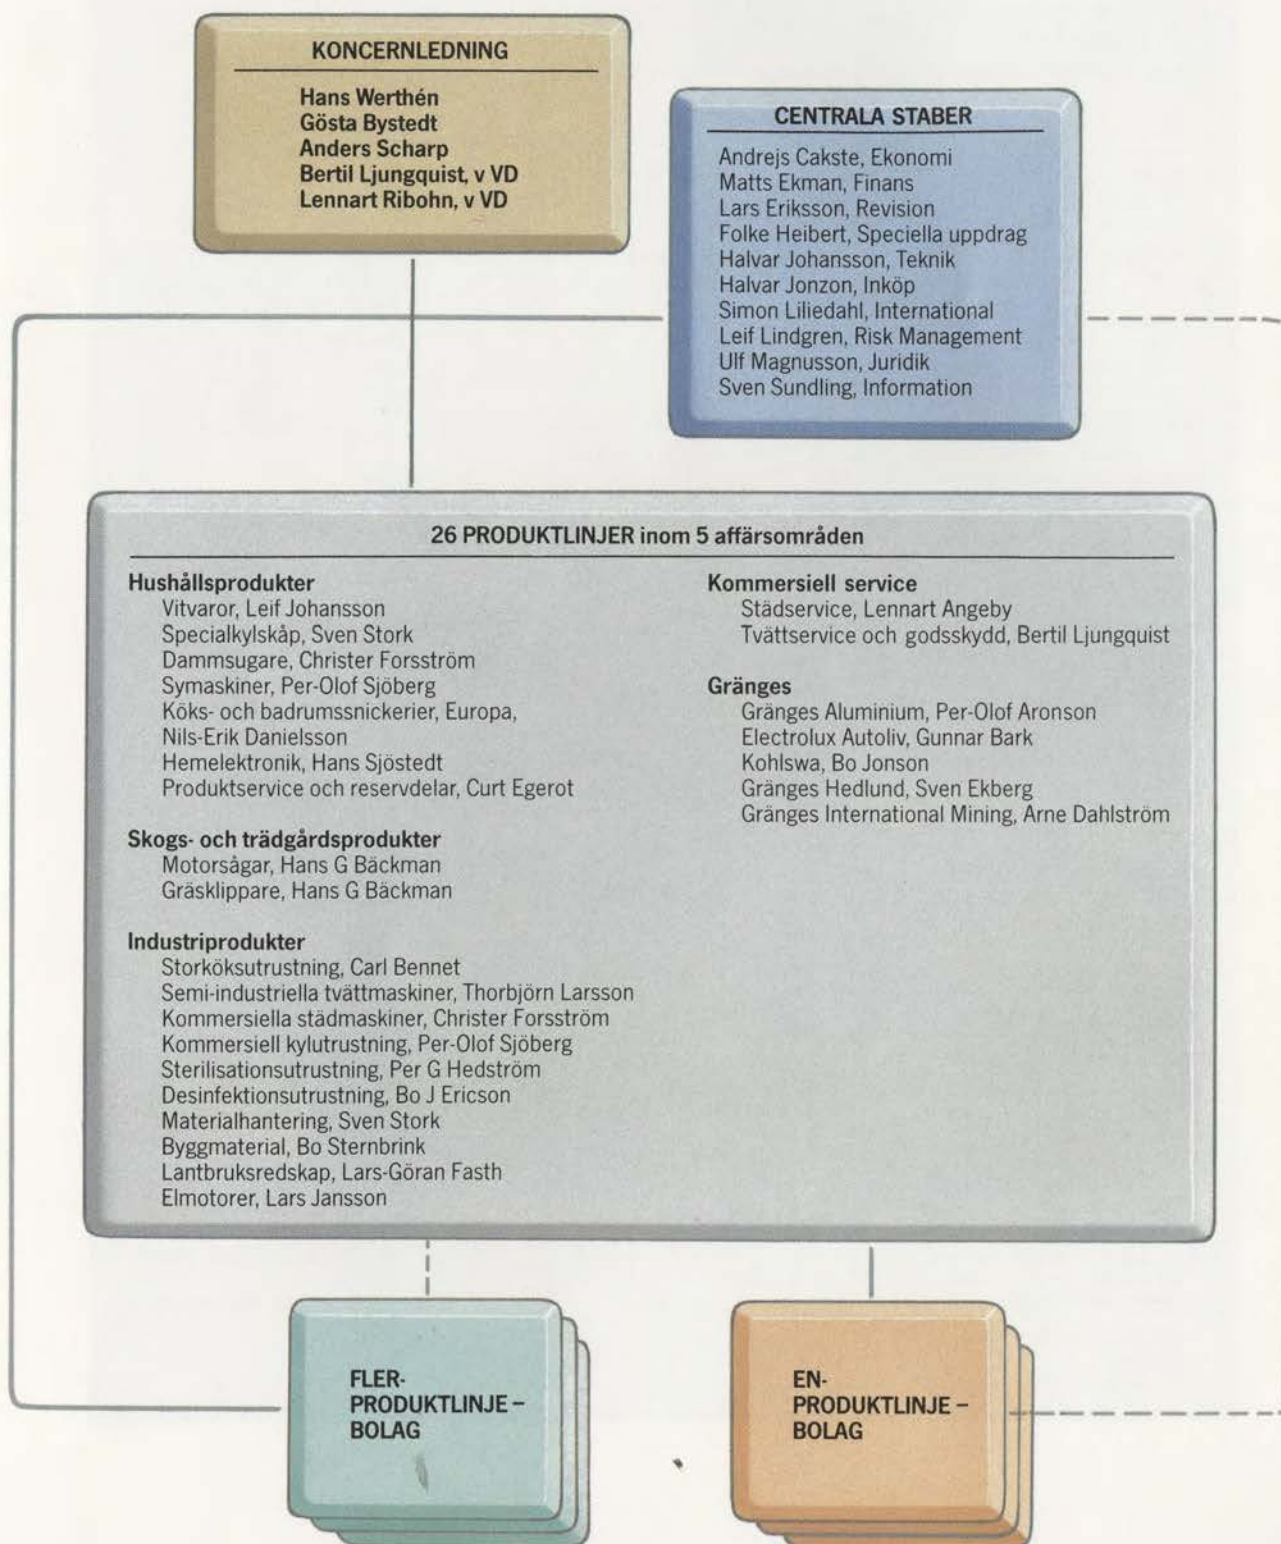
KONCERNLEDNING

Hans Werthén
Gösta Bystedt
Anders Scharp
Bertil Ljungquist, v VD
Lennart Ribohn, v VD

CENTRALA STABER

Andrejs Cakste, Ekonomi
Matts Ekman, Finans
Lars Eriksson, Revision
Folke Heibert, Speciella uppdrag
Halvar Johansson, Teknik
Halvar Jonzon, Inköp
Simon Liliedahl, International
Leif Lindgren, Risk Management
Ulf Magnusson, Juridik
Sven Sundling, Information

26 PRODUKTLINJER inom 5 affärsområden

Hushållsprodukter
Vitvaror, Leif Johansson
Specialkylskåp, Sven Stork
Dammsugare, Christer Forsström
Symaskiner, Per-Olof Sjöberg
Köks- och badrumssnickerier, Europa, Nils-Erik Danielsson
Hemelektronik, Hans Sjöstedt
Produktservice och reservdelar, Curt Egerot

Skogs- och trädgårdsprodukter
Motorsågar, Hans G Bäckman
Gräsklippare, Hans G Bäckman

Industriprodukter
Storköksutrustning, Carl Bennet
Semi-industriella tvättmaskiner, Thorbjörn Larsson
Kommersiella städmaskiner, Christer Forsström
Kommersiell kylutrustning, Per-Olof Sjöberg
Sterilisationsutrustning, Per G Hedström
Desinfektionsutrustning, Bo J Ericson
Materialhantering, Sven Stork
Byggmaterial, Bo Sternbrink
Lantbruksredskap, Lars-Göran Fasth
Elmotorer, Lars Jansson

Kommersiell service
Städservice, Lennart Angeby
Tvättservice och godsskydd, Bertil Ljungquist

Gränges
Gränges Aluminium, Per-Olof Aronson
Electrolux Autoliv, Gunnar Bark
Kohlswa, Bo Jonson
Gränges Hedlund, Sven Ekberg
Gränges International Mining, Arne Dahlström

FLER-PRODUKTLINJE – BOLAG

EN-PRODUKTLINJE – BOLAG